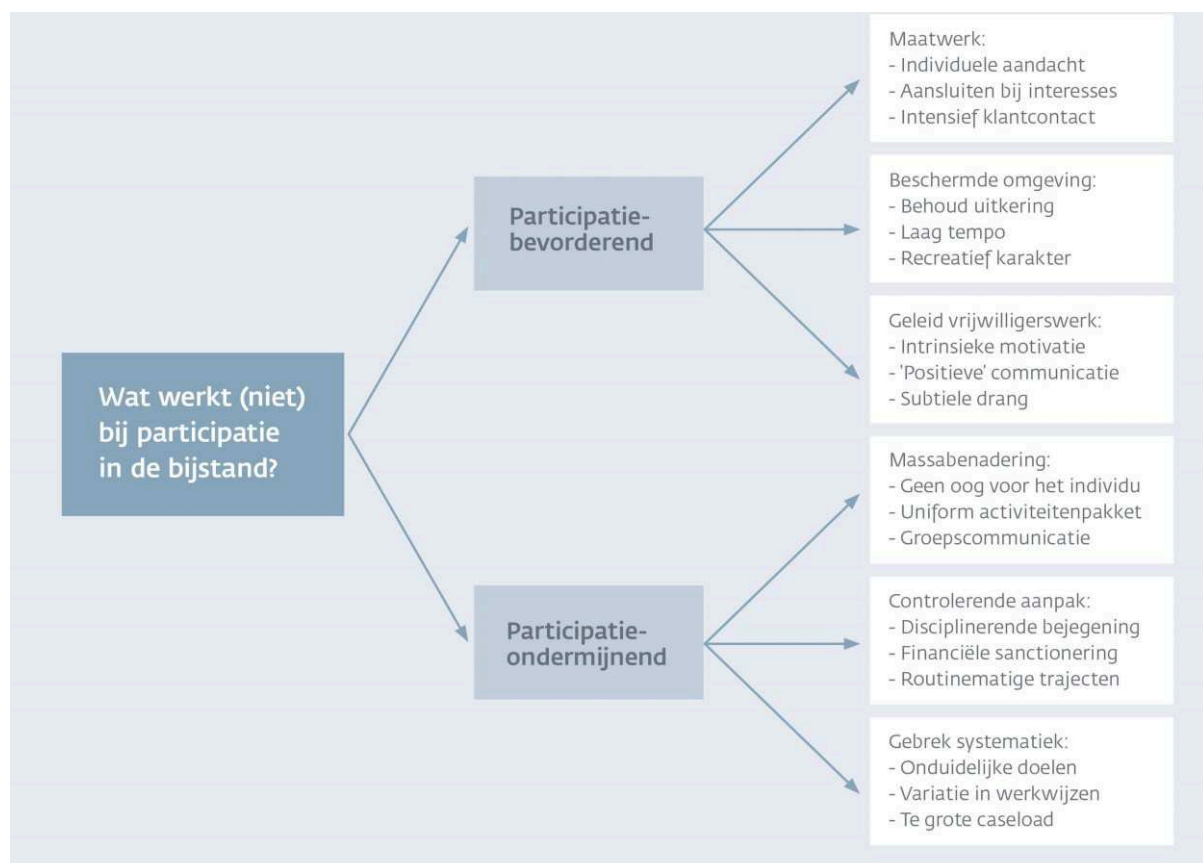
Wat werkt (niet) bij participatie in de bijstand?

Participatiebevorderend

Maatwerk:
- Individuele aandacht
- Aansluiten bij interesses
- Intensief klantcontact

Beschermde omgeving:
- Behoud uitkering
- Laag tempo
- Recreatief karakter

Geleid vrijwilligerswerk:
- Intrinsieke motivatie
- 'Positieve' communicatie
- Subtiele drang

Participatieondermijnend

Massabenadering:
- Geen oog voor het individu
- Uniform activiteitenpakket
- Groepscommunicatie

Controlerende aanpak:
- Disciplinerende bejegening
- Financiële sanctionering
- Routinematige trajecten

Gebrek systematiek:
- Onduidelijke doelen
- Variatie in werkwijzen
- Te grote caseload